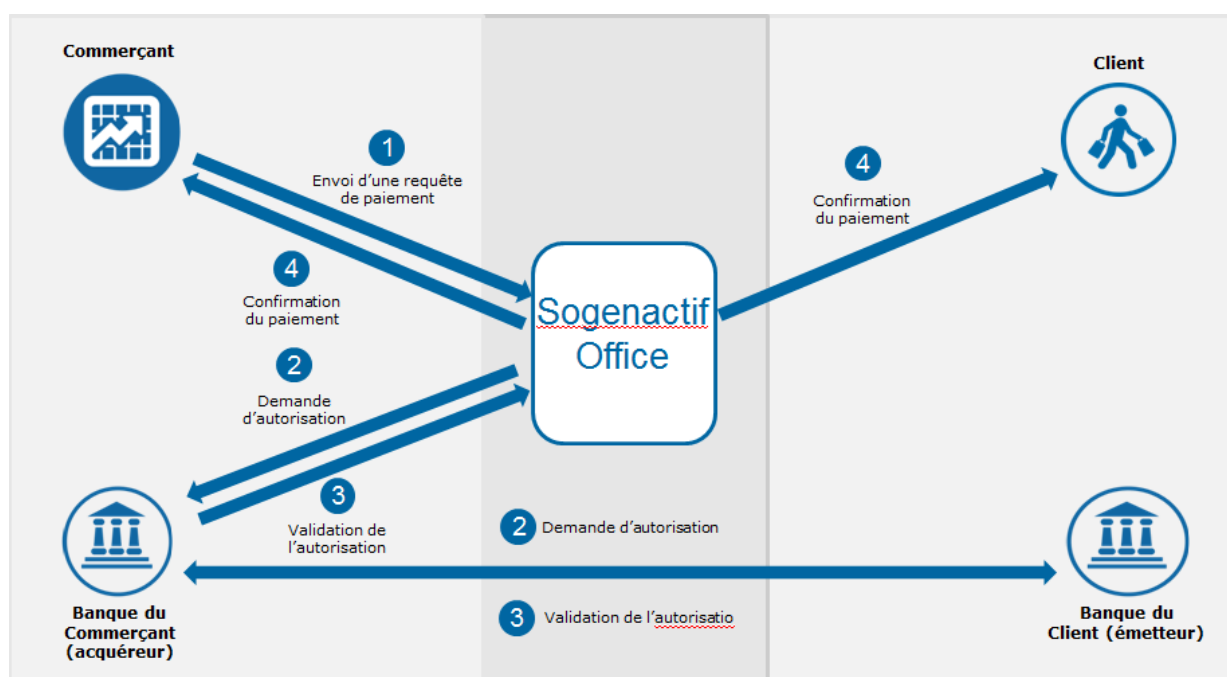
Commerçant

Client

1
Envoi d'une requête de paiement

4
Confirmation du paiement

4
Confirmation du paiement

Sogenactif Office

2
Demande d'autorisation

3
Validation de l'autorisation

2 Demande d'autorisation

3 Validation de l'autorisatio

Banque du Commerçant (acquéreur)

Banque du Client (émetteur)